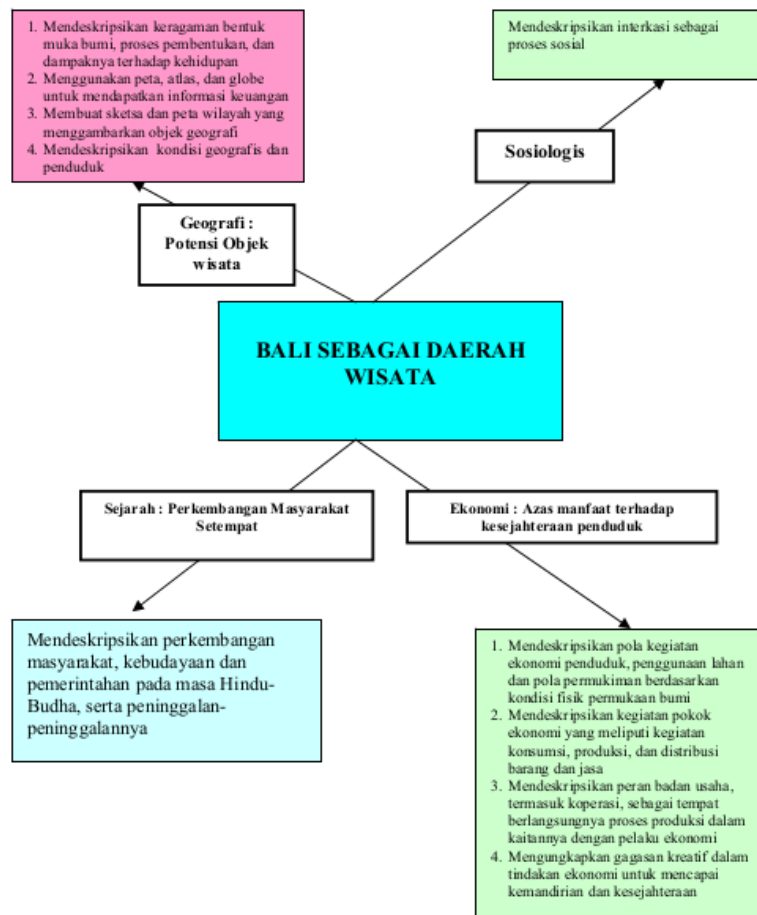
1. Mendeskripsikan keragaman bentuk muka bumi, proses pembentukan, dan dampaknya terhadap kehidupan
2. Menggunakan peta, atlas, dan globe untuk mendapatkan informasi keuangan
3. Membuat sketsa dan peta wilayah yang menggambarkan objek geografi
4. Mendeskripsikan kondisi geografis dan penduduk

Mendeskripsikan interkasi sebagai proses sosial

Sosiologis

Geografi : Potensi Objek wisata

BALI SEBAGAI DAERAH WISATA

Sejarah : Perkembangan Masyarakat Setempat

Ekonomi : Azas manfaat terhadap kesejahteraan penduduk

Mendeskripsikan perkembangan masyarakat, kebudayaan dan pemerintahan pada masa Hindu-Budha, serta peninggalan-peninggalannya

1. Mendeskripsikan pola kegiatan ekonomi penduduk, penggunaan lahan dan pola permukiman berdasarkan kondisi fisik permukaan bumi
2. Mendeskripsikan kegiatan pokok ekonomi yang meliputi kegiatan konsumsi, produksi, dan distribusi barang dan jasa
3. Mendeskripsikan peran badan usaha, termasuk koperasi, sebagai tempat berlangsungnya proses produksi dalam kaitannya dengan pelaku ekonomi
4. Mengungkapkan gagasan kreatif dalam tindakan ekonomi untuk mencapai kemandirian dan kesejahteraan